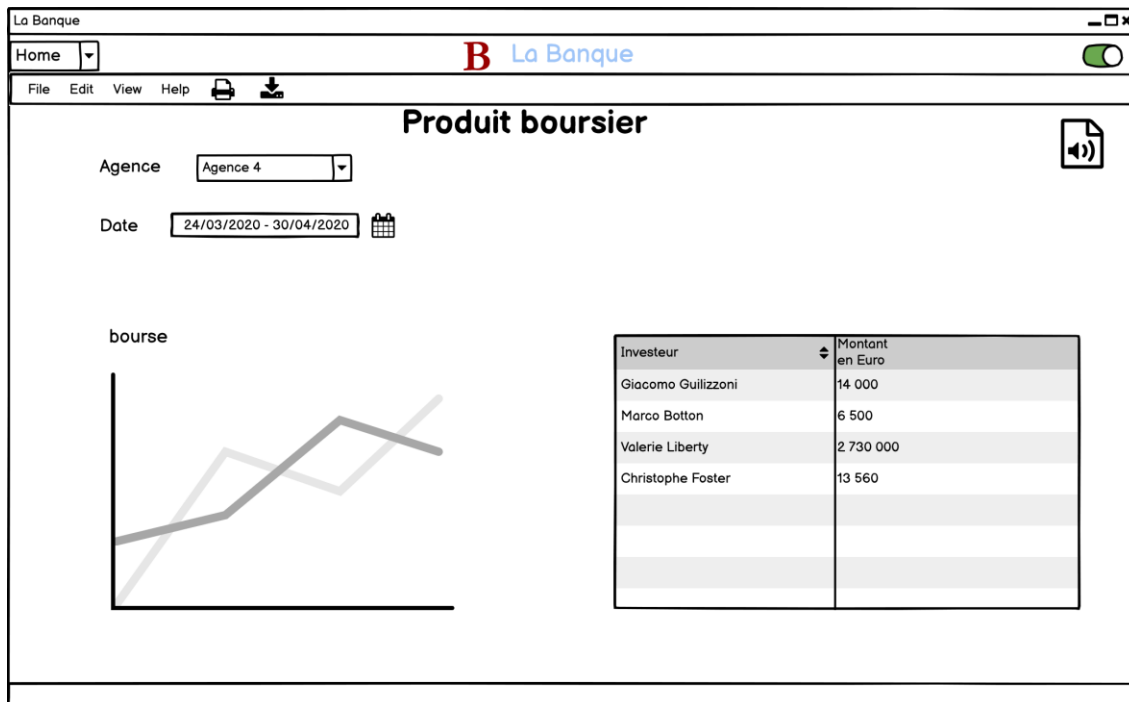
La Banque

Home

B La Banque

File Edit View Help

Produit boursier

Agence Agence 4

Date 24/03/2020 - 30/04/2020

bourse

| Investeur | Montant en Euro |
|---|---|
| Giacomo Guilizzoni | 14 000 |
| Marco Botton | 6 500 |
| Valerie Liberty | 2 730 000 |
| Christophe Foster | 13 560 |
| | |
| | |
| | |
| | |